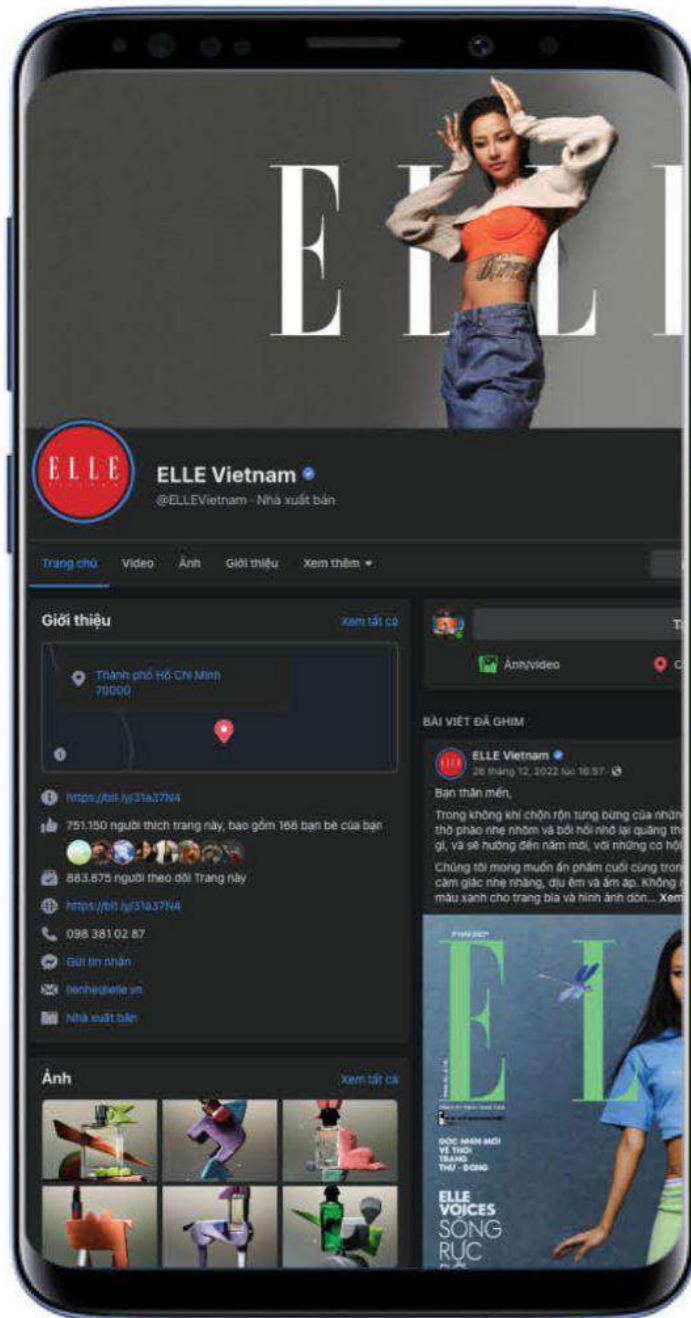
ELLE

ELLE

ELLE Vietnam
@ELLEVietnam · Nhà xuất bản

Trang chủ Video Ảnh Giới thiệu Xem thêm ▾

Giới thiệu
Xem tất cả

Thành phố Hồ Chí Minh 70000

https://bit.ly/31a37N4

751.150 người thích trang này, bao gồm 166 bạn bè của bạn

883.875 người theo dõi Trang này

https://bit.ly/31a37N4

098 381 02 87

Gửi tin nhắn

lienhe@elle.vn

Nhà xuất bản

Ảnh
Xem tất cả

T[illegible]

Ảnh/video

C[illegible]

BÀI VIẾT ĐÃ GHIM

ELLE Vietnam
28 tháng 12, 2022 lúc 16:57 ·

Bạn thân mến,

Trong không khí chộn rộn tưng bừng của nhữn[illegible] thở phào nhẹ nhõm và bồi hồi nhớ lại quãng th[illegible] gì, và sẽ hướng đến năm mới, với những cơ hộ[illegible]

Chúng tôi mong muốn ấn phẩm cuối cùng tron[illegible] cảm giác nhẹ nhàng, dịu êm và ấm áp. Không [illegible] màu xanh cho trang bìa và hình ảnh dòn... Xem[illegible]

ELLE

GÓC NHÌN MỚI VỀ THỜI TRANG THU - ĐÔNG

ELLE VOICES
SỐNG
RỰC
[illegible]